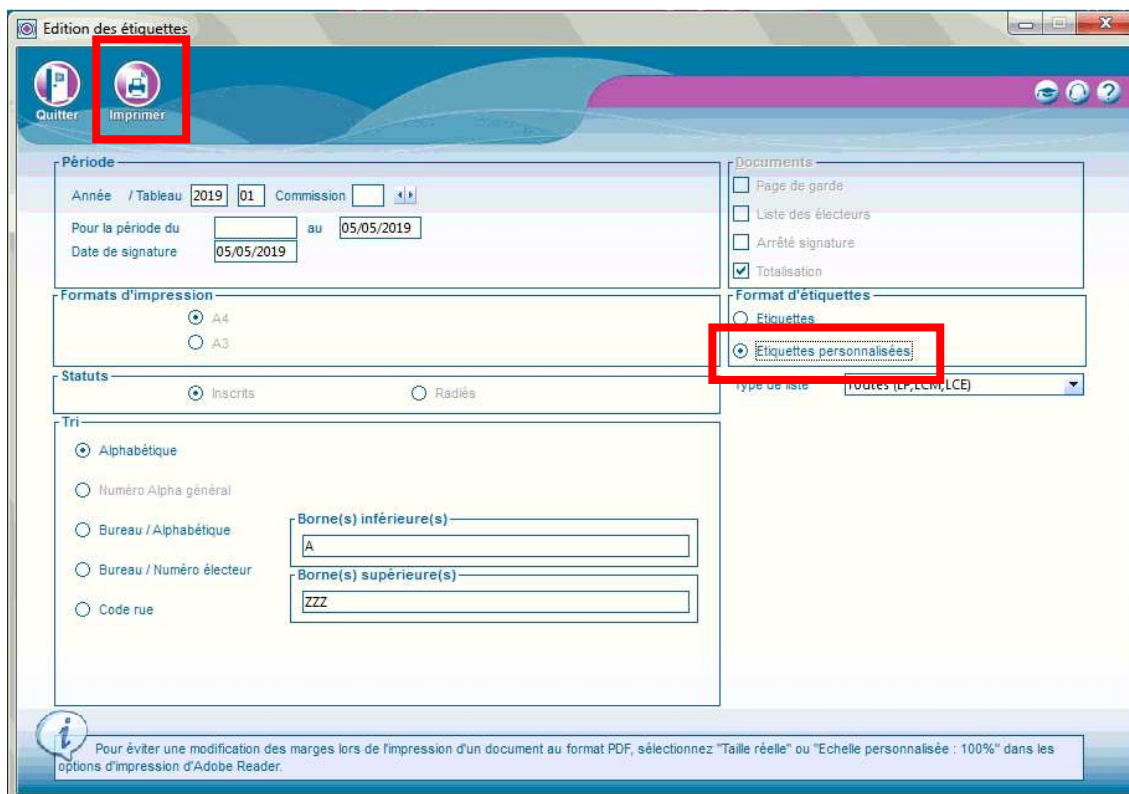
Edition des étiquettes

Quitter
Imprimer

Période
Année / Tableau 2019 01 Commission
Pour la période du au 05/05/2019
Date de signature 05/05/2019

Formats d'impression
A4
A3

Statuts
Inscrits
Radiés

Tri
Alphabétique
Numéro Alpha général
Bureau / Alphabétique
Bureau / Numéro électeur
Code rue

Borne(s) inférieure(s)
A
Borne(s) supérieure(s)
ZZZ

Documents
Page de garde
Liste des électeurs
Arrêté signature
Totalisation

Format d'étiquettes
Etiquettes
Etiquettes personnalisées

Type de liste
Toutes (LP,LCM,LCE)

Pour éviter une modification des marges lors de l'impression d'un document au format PDF, sélectionnez "Taille réelle" ou "Echelle personnalisée : 100%" dans les options d'impression d'Adobe Reader.